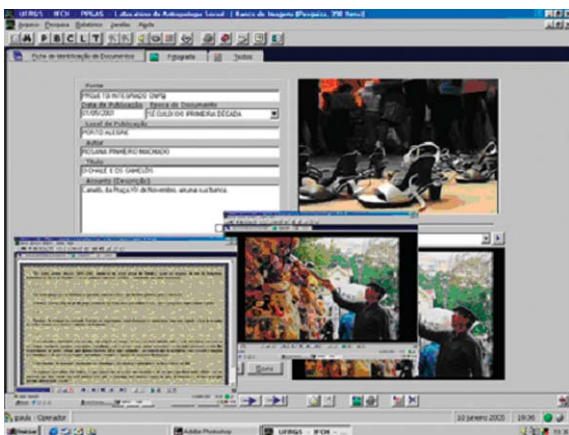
UFRGS - IFCH - PPGAS - Laboratório de Antropologia Social | Banco de Imagens (Pesquisa, 998 Itens)

Arquivo Pesquisa Relatórios Janelas Ajuda

A P B C L T

Ficha de Identificação de Documentos | Fotografia | Textos

Fonte
PROJETO INTEGRADO CNPQ

Data da Publicação | Época do Documento
01/05/2001 | SÉCULO XXI PRIMEIRA DÉCADA

Local de Publicação
PORTO ALEGRE

Autor
ROSANA PINHEIRO MACHADO

Título
O CHALE E OS CAMELÔS

Assunto (Descrição)
Camelô, da Praça XV de Novembro, anuncia sua banca.

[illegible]

Busca

gaúcho : Operador

10 Janeiro 2003 | 19:36

Iniciar | Adobe Photoshop | UFRGS - IFCH - ...